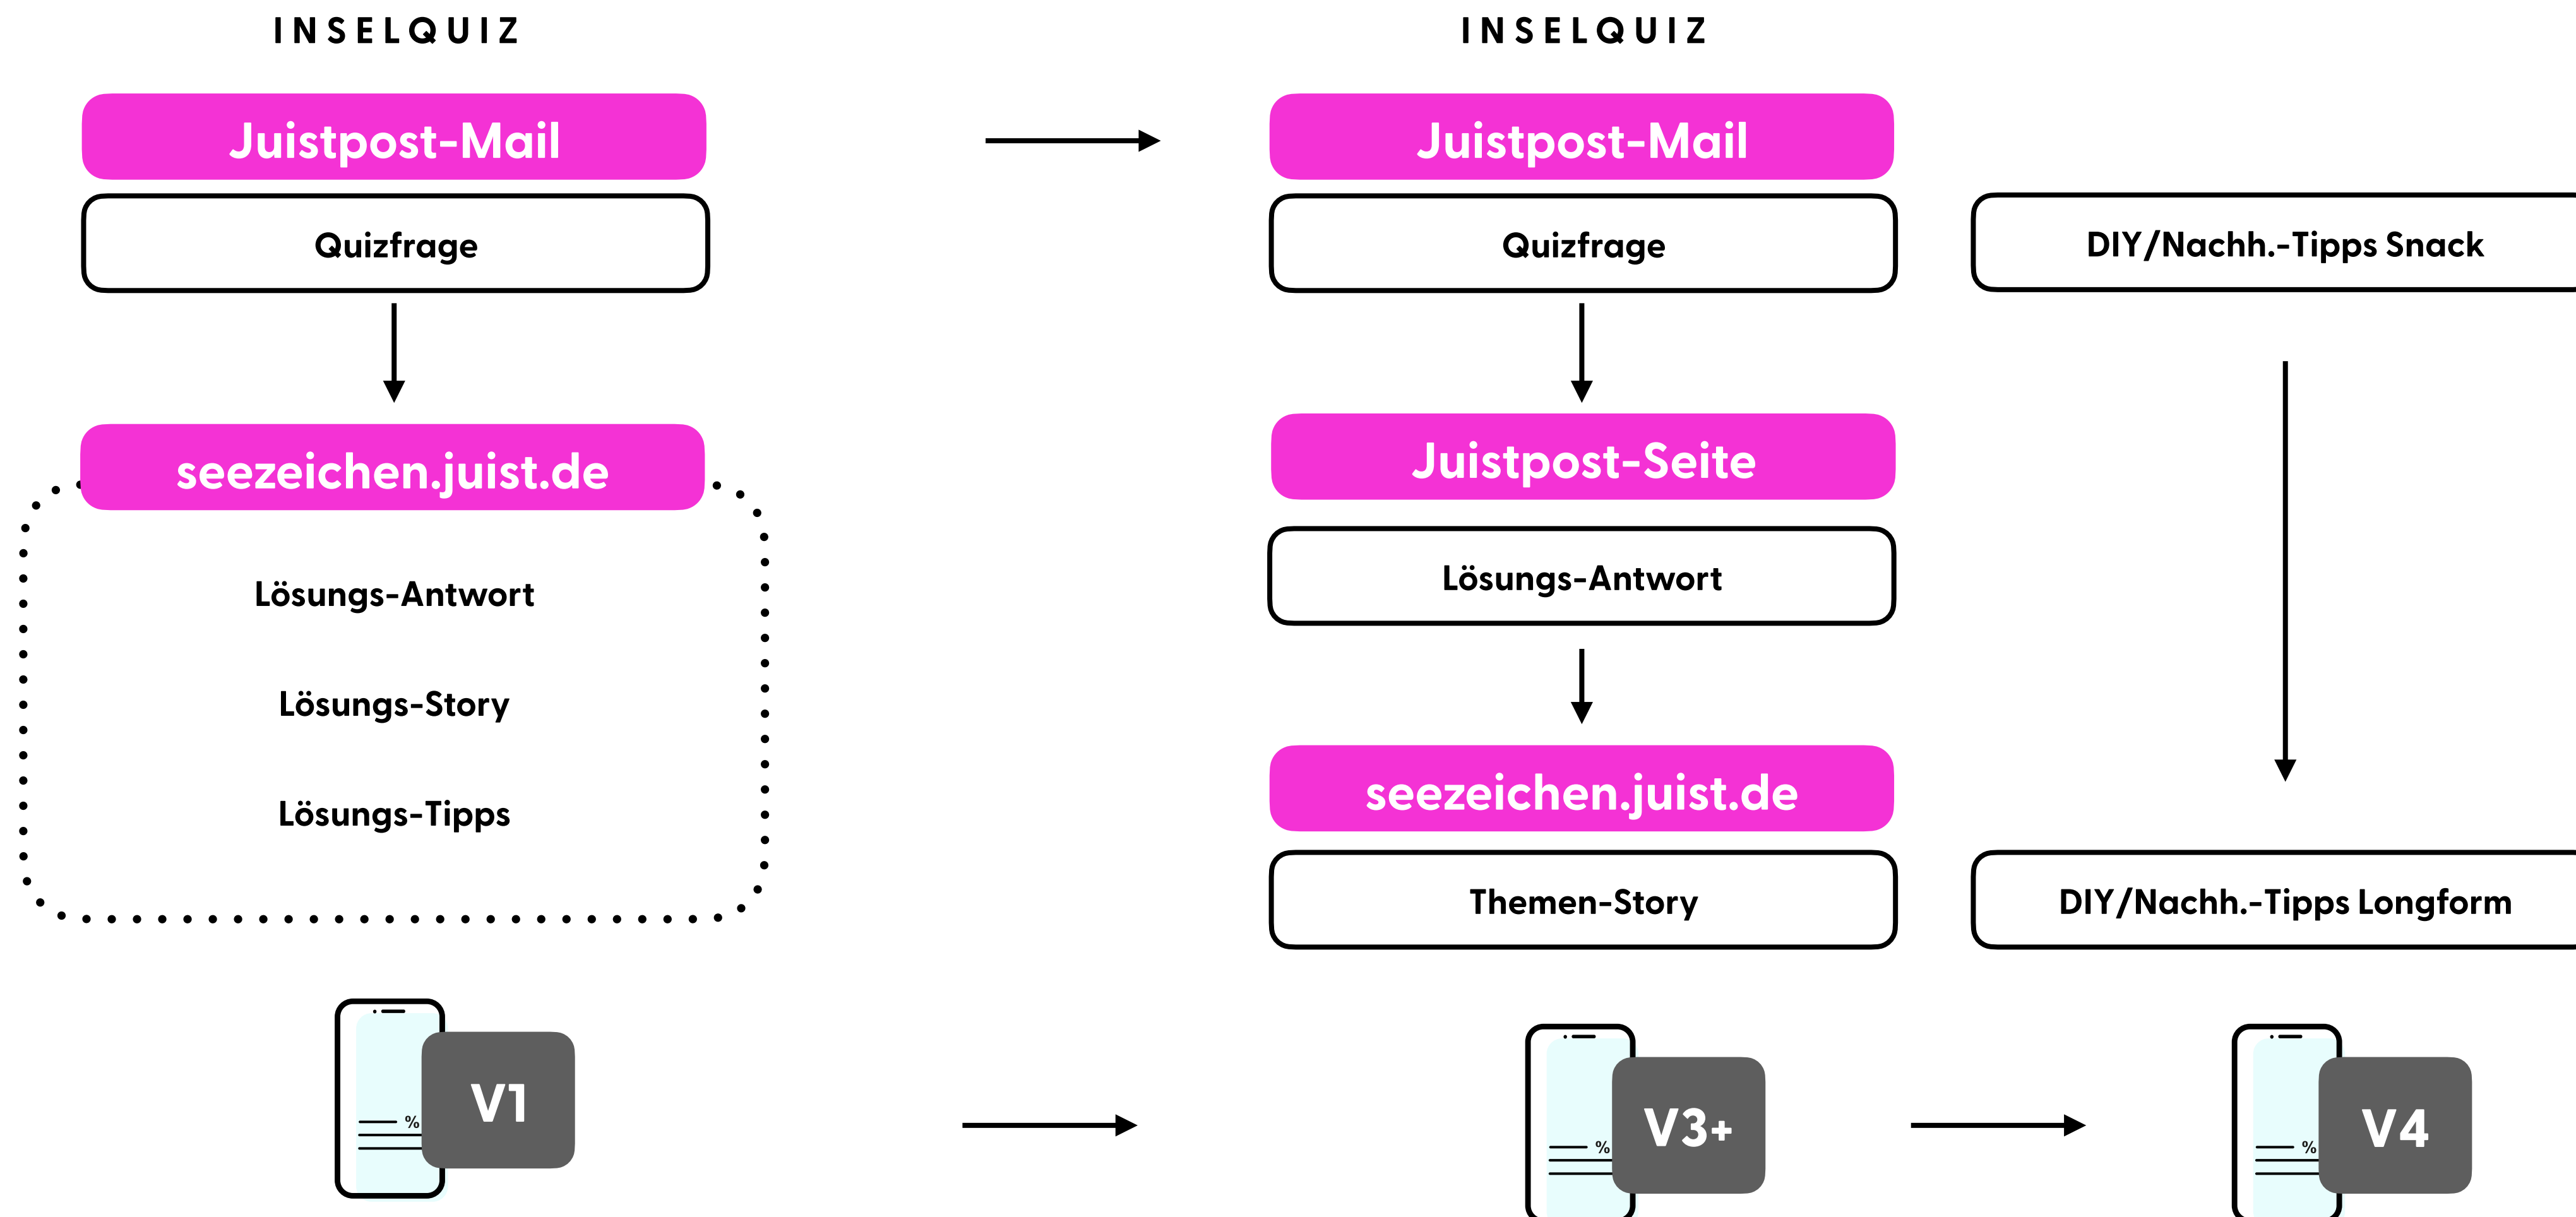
INSELQUIZ

Juistpost-Mail

Quizfrage

seezeichen.juist.de

Lösungs-Antwort

Lösungs-Story

Lösungs-Tipps

%

V1

INSELQUIZ

Juistpost-Mail

Quizfrage

Juistpost-Seite

Lösungs-Antwort

seezeichen.juist.de

Themen-Story

DIY/Nachh.-Tipps Snack

DIY/Nachh.-Tipps Longform

%

V3+

%

V4